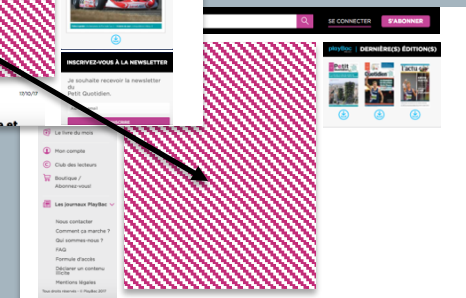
INSCRIVEZ-VOUS À LA NEWSLETTER

Je souhaite recevoir la newsletter du Petit Quotidien.

S'INSCRIRE

17/10/17

SE CONNECTER

S'ABONNER

playbac DERNIÈRE(S) ÉDITION(S)

Petit Quotidien

Mon Quotidien

l'actu

Le livre du mois

Mon compte

Club des lecteurs

Boutique / Abonnez-vous!

Les journaux Playbac

Nous contacter

Comment ça marche ?

Qui sommes-nous ?

FAQ

Formule d'accès

Déclarer un contenu illicite

Mentions légales

Tous droits réservés - © Playbac 2017